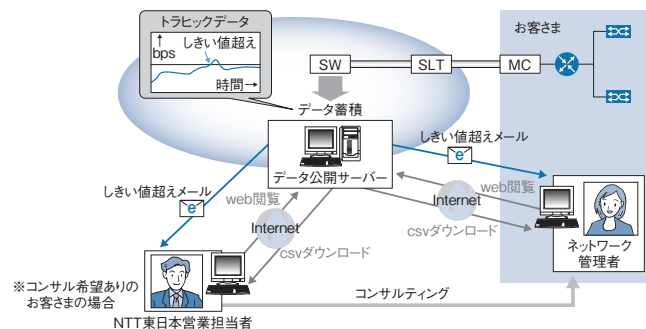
トラヒックデータ
bps
しきい値超え
時間→
SW
SLT
MC
お客さま
データ蓄積
データ公開サーバー
しきい値超えメール
e
しきい値超えメール
e
web閲覧
Internet
csvダウンロード
web閲覧
Internet
csvダウンロード
ネットワーク管理者
※コンサル希望ありのお客さまの場合
NTT東日本営業担当者
コンサルティング